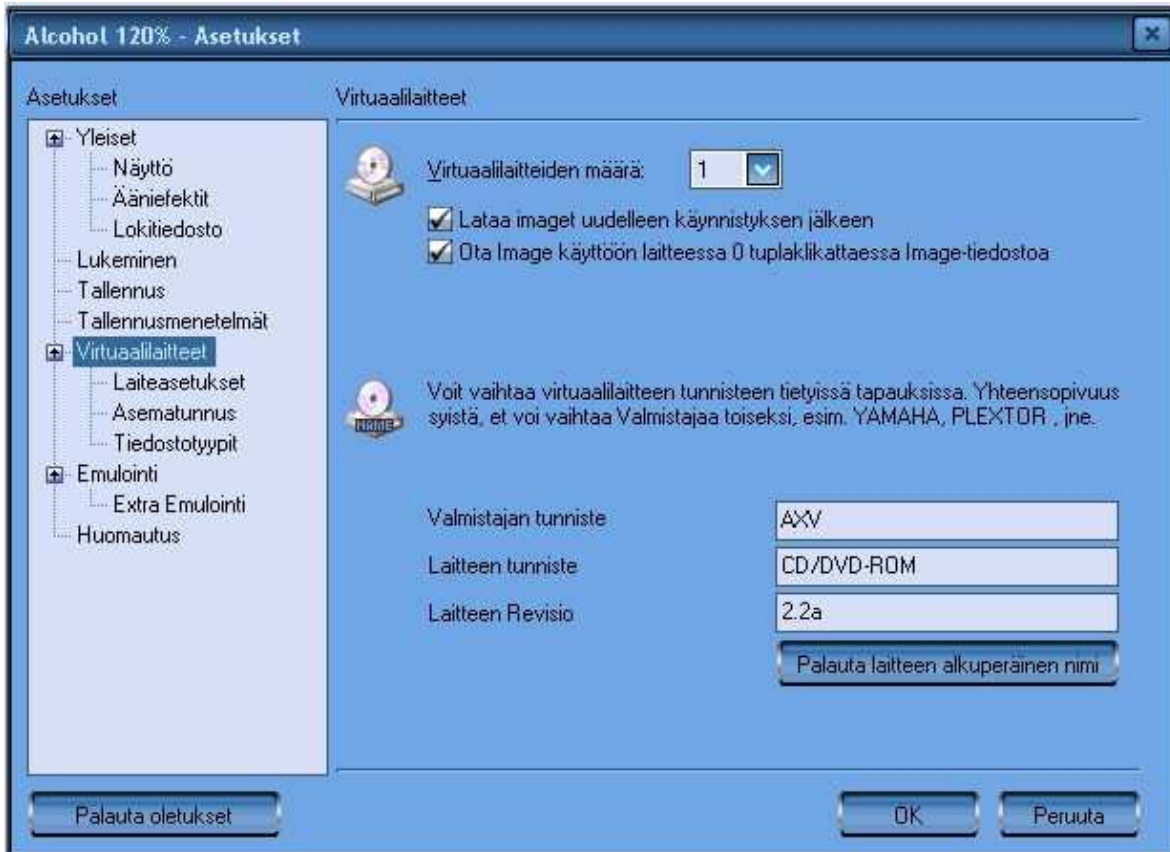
Alcohol 120% - Asetukset

Asetukset

Yleiset
Näyttö
Ääniefektit
Lokitiedosto
Lukeminen
Tallennus
Tallennusmenetelmät
Virtuaalilaitteet
Laiteasetukset
Asematunnus
Tiedostotyypit
Emulointi
Extra Emulointi
Huomautus

Virtuaalilaitteet

Virtuaalilaitteiden määrä: 1

Lataa imaget uudelleen käynnistyksen jälkeen

Ota Image käyttöön laitteessa 0 tuplaklikattaessa Image-tiedostoa

NAME

Voit vaihtaa virtuaalilaitteen tunnisteen tietyissä tapauksissa. Yhteensopivuus syistä, et voi vaihtaa Valmistajaa toiseksi, esim. YAMAHA, PLEXTOR , jne.

Valmistajan tunniste AXV
Laitteen tunniste CD/DVD-ROM
Laitteen Revisio 2.2a

Palauta laitteen alkuperäinen nimi

Palauta oletukset

OK

Peruuta